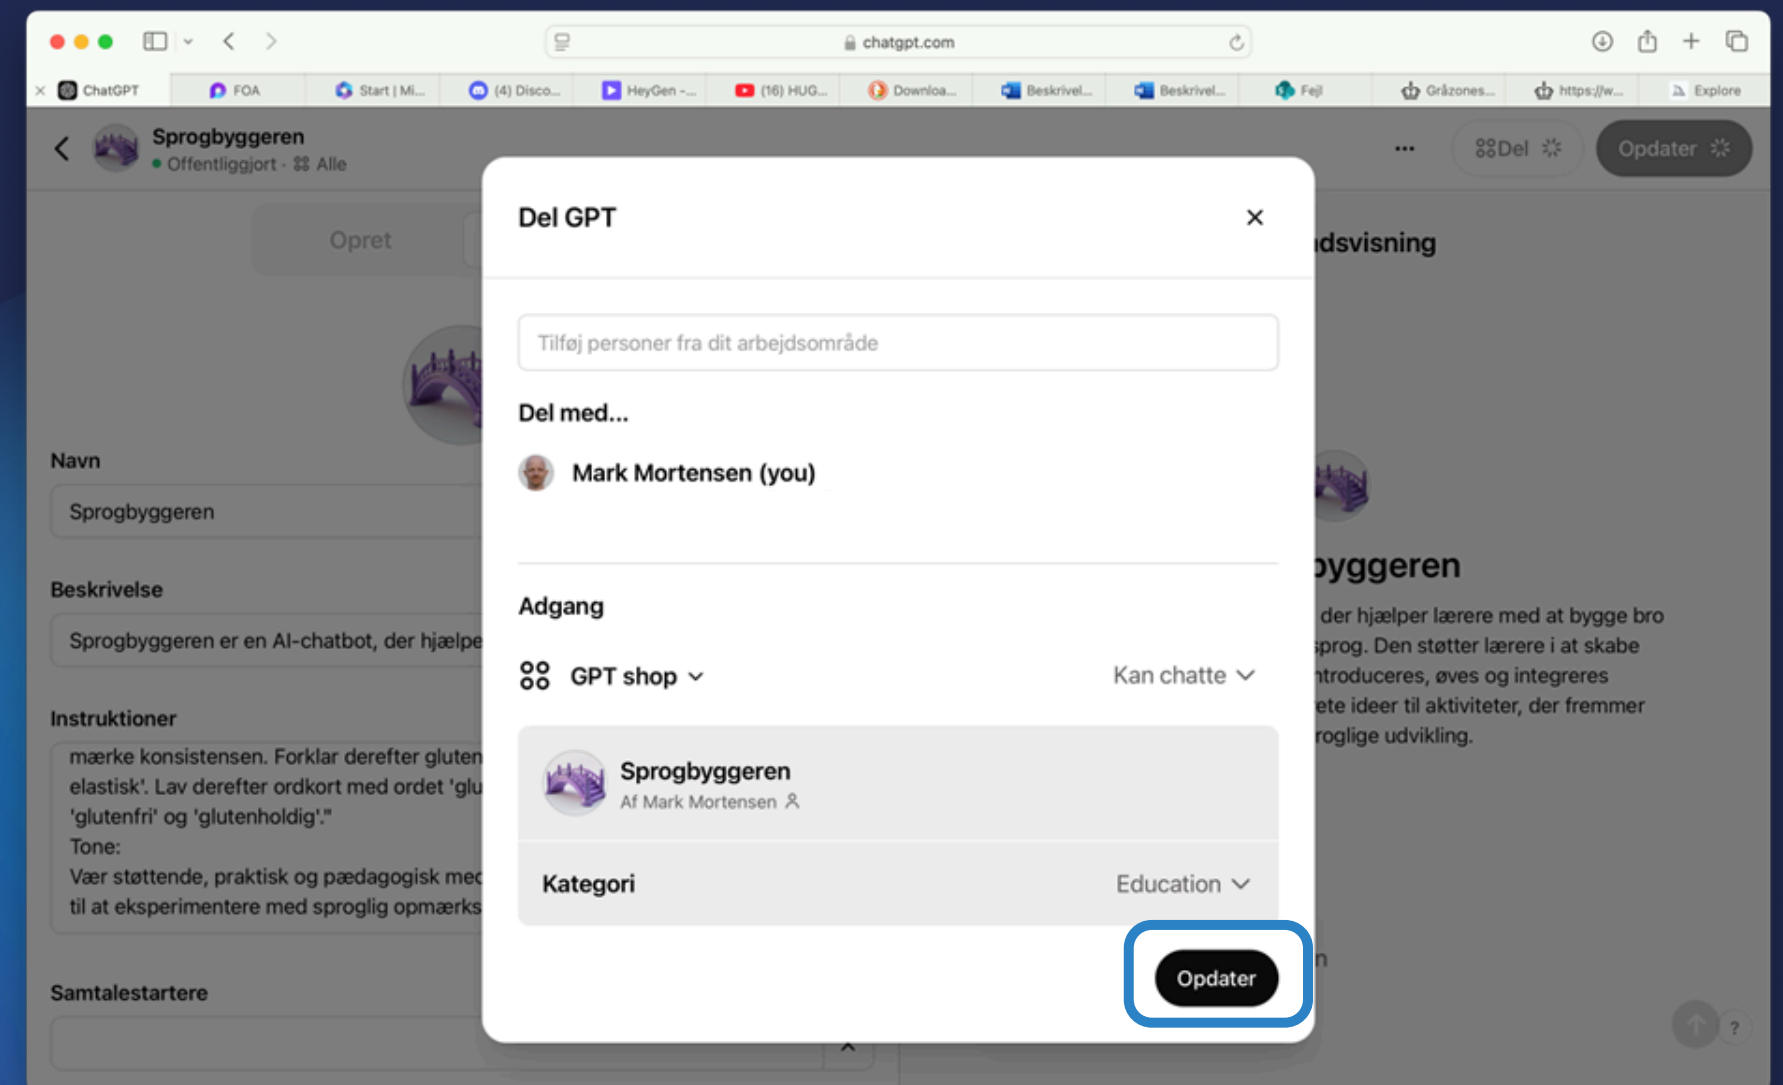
chatgpt.com

ChatGPT FOA Start | Mi... (4) Disco... HeyGen -... (16) HUG... Downloa... Beskrivel... Beskrivel... Fejl Gråzones... https://w... Explore

Sprogbyggeren
Offentliggjort · Alle

Del Opdater

Opret

Navn
Sprogbyggeren

Beskrivelse
Sprogbyggeren er en AI-chatbot, der hjælpe

Instruktioner
mærke konsistensen. Forklar derefter gluten elastisk'. Lav derefter ordkort med ordet 'glu 'glutenfri' og 'glutenholdig'."
Tone:
Vær støttende, praktisk og pædagogisk me til at eksperimentere med sproglig opmærks

Samtalestartere

dsvisning

byggeren
der hjælper lærere med at bygge bro sprog. Den støtter lærere i at skabe ntroduceres, øves og integreres ete ideer til aktiviteter, der fremmer roglige udvikling.

Del GPT

Tilføj personer fra dit arbejdsområde

Del med...

Mark Mortensen (you)

Adgang

GPT shop

Kan chatte

Sprogbyggeren
Af Mark Mortensen

Kategori
Education

Opdater